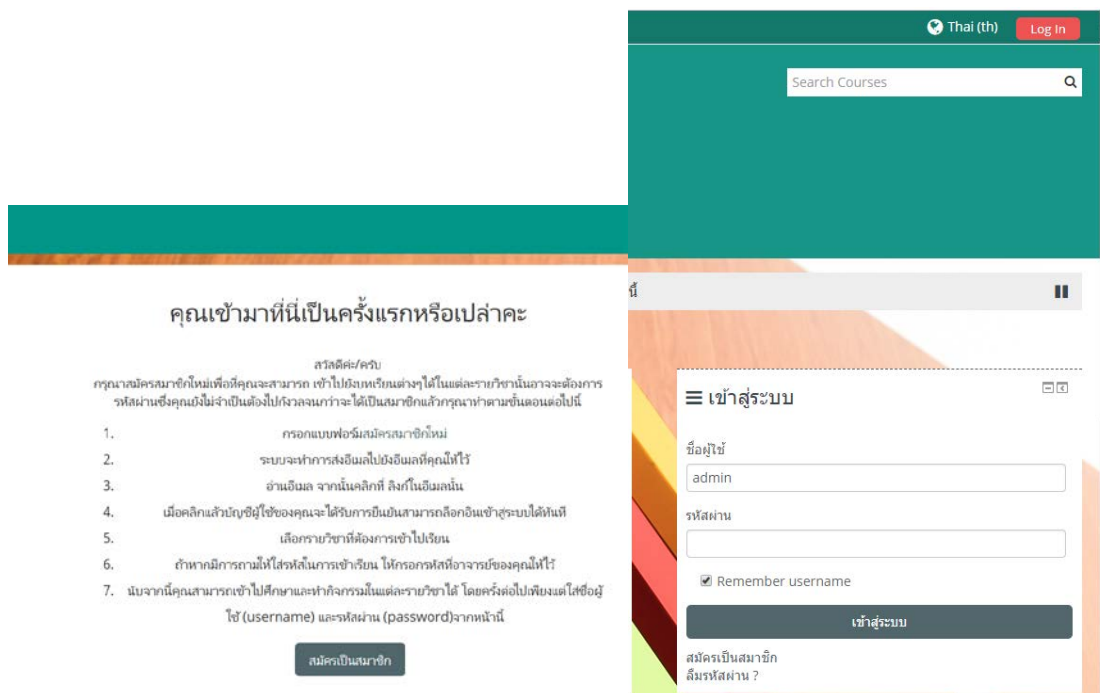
Thai (th) Log In

Search Courses

คุณเข้ามาที่นี่เป็นครั้งแรกหรือเปล่าคะ

สวัสดีค่ะ/ครับ
กรุณาสมัครสมาชิกใหม่เพื่อที่คุณจะสามารถ เข้าไปยังบทเรียนต่างๆได้ในแต่ละรายวิชานั้นอาจจะต้องการรหัสผ่านซึ่งคุณยังไม่จำเป็นต้องไปกังวลจนกว่าจะได้เป็นสมาชิกแล้วกรุณาทำตามขั้นตอนต่อไปนี้

1. กรอกแบบฟอร์มสมัครสมาชิกใหม่
2. ระบบจะทำการส่งอีเมลไปยังอีเมลที่คุณให้ไว้
3. อ่านอีเมล จากนั้นคลิกที่ ลิงก์ในอีเมลนั้น
4. เมื่อคลิกแล้วบัญชีผู้ใช้ของคุณจะได้รับการยืนยันสามารถล็อกอินเข้าสู่ระบบได้ทันที
5. เลือกรายวิชาที่ต้องการเข้าไปเรียน
6. ถ้าหากมีการถามให้ใส่รหัสในการเข้าเรียน ให้กรอกรหัสที่อาจารย์ของคุณให้ไว้
7. นับจากนี้คุณสามารถเข้าไปศึกษาและทำกิจกรรมในแต่ละรายวิชาได้ โดยครั้งต่อไปเพียงแต่ใส่ชื่อผู้ใช้ (username) และรหัสผ่าน (password)จากหน้านี้

สมัครเป็นสมาชิก

นี้

เข้าสู่ระบบ

ชื่อผู้ใช้
admin
รหัสผ่าน
Remember username
เข้าสู่ระบบ
สมัครเป็นสมาชิก
ลืมรหัสผ่าน ?